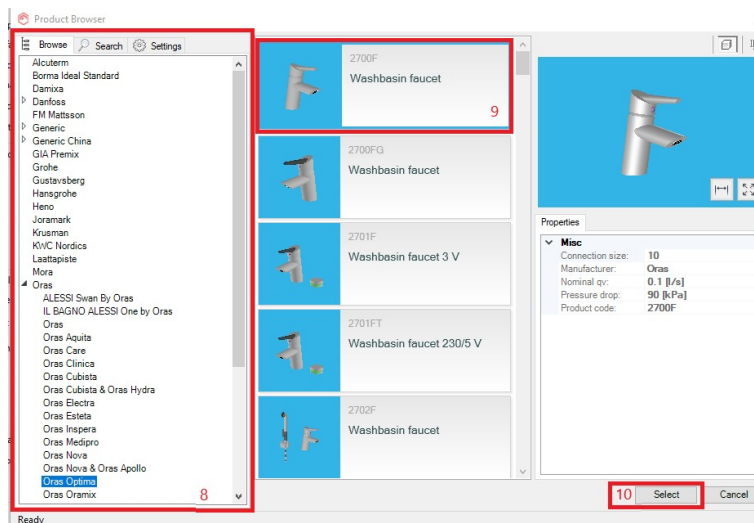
Product Browser

Browse | Search | Settings

Alcuterm
Borma Ideal Standard
Damixa
Danfoss
FM Mattsson
Generic
Generic China
GIA Premix
Grohe
Gustavsberg
Hansgrohe
Heno
Joramark
Krusman
KWC Nordics
Laattapiste
Mora
Oras
ALESSI Swan By Oras
IL BAGNO ALESSI One by Oras
Oras
Oras Aquita
Oras Care
Oras Clinica
Oras Cubista
Oras Cubista & Oras Hydra
Oras Electra
Oras Esteta
Oras Inspera
Oras Medipro
Oras Nova
Oras Nova & Oras Apollo
Oras Optima
Oras Oramix

8

2700F
Washbasin faucet
9

2700FG
Washbasin faucet

2701F
Washbasin faucet 3 V

2701FT
Washbasin faucet 230/5 V

2702F
Washbasin faucet

Properties

Misc
| | |
|---|---|
| Connection size: | 10 |
| Manufacturer: | Oras |
| Nominal qv: | 0.1 [l/s] |
| Pressure drop: | 90 [kPa] |
| Product code: | 2700F |

10 Select Cancel

Ready